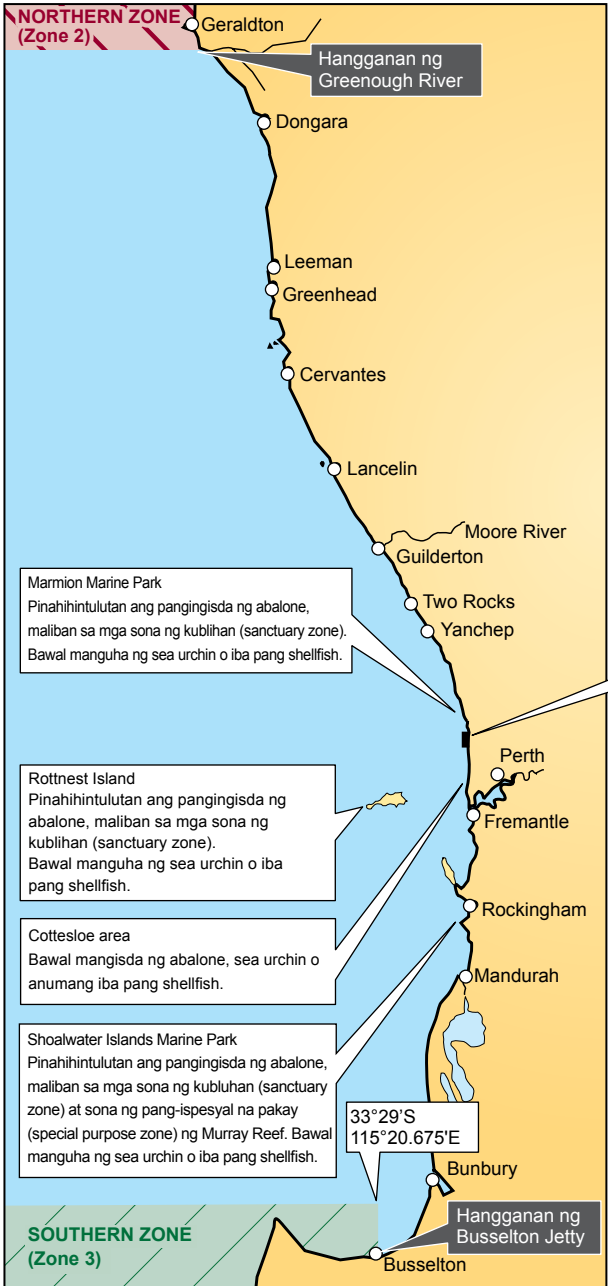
NORTHERN ZONE (Zone 2)

Geraldton

Hangganan ng Greenough River

Dongara

Leeman

Greenhead

Cervantes

Lancelin

Moore River

Guilderton

Two Rocks

Yanchep

Marmion Marine Park
Pinahihintulutan ang pangingisda ng abalone, maliban sa mga sona ng kublihan (sanctuary zone). Bawal manguha ng sea urchin o iba pang shellfish.

Perth

Fremantle

Rottnest Island
Pinahihintulutan ang pangingisda ng abalone, maliban sa mga sona ng kublihan (sanctuary zone).
Bawal manguha ng sea urchin o iba pang shellfish.

Rockingham

Cottesloe area
Bawal mangisda ng abalone, sea urchin o anumang iba pang shellfish.

Mandurah

Shoalwater Islands Marine Park
Pinahihintulutan ang pangingisda ng abalone, maliban sa mga sona ng kubluhan (sanctuary zone) at sona ng pang-ispesyal na pakay (special purpose zone) ng Murray Reef. Bawal manguha ng sea urchin o iba pang shellfish.

33°29'S
115°20.675'E

Bunbury

SOUTHERN ZONE (Zone 3)

Hangganan ng Busselton Jetty

Busselton